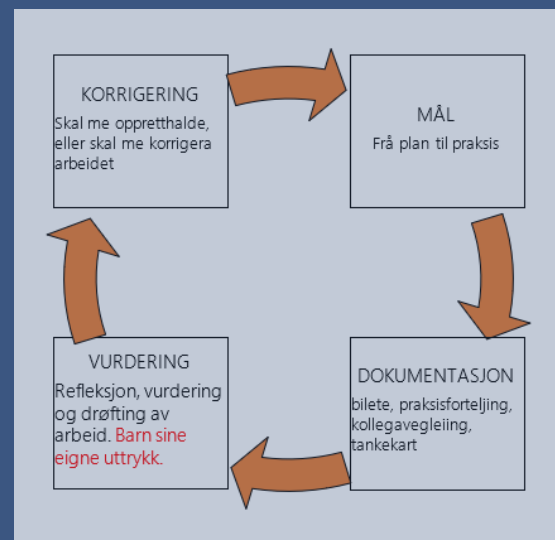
KORRIGERING
Skal me oppretthalde, eller skal me korrigera arbeidet

MÅL
Frå plan til praksis

DOKUMENTASJON
bilete, praksisforteljing, kollegavegleiing, tankekart

VURDERING
Refleksjon, vurdering og drøfting av arbeid. Barn sine eigne uttrykk.